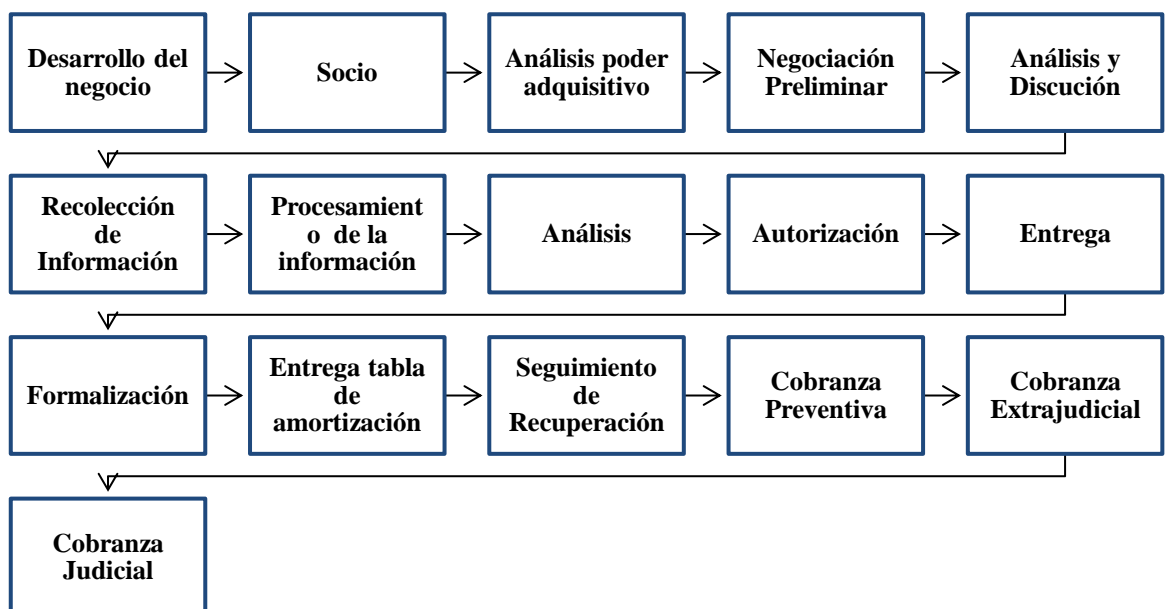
Desarrollo del negocio

Socio

Análisis poder adquisitivo

Negociación Preliminar

Análisis y Discución

Recolección de Información

Procesamient o de la información

Análisis

Autorización

Entrega

Formalización

Entrega tabla de amortización

Seguimiento de Recuperación

Cobranza Preventiva

Cobranza Extrajudicial

Cobranza Judicial